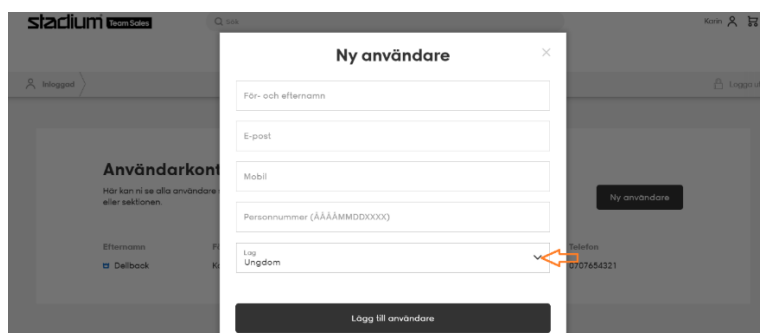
stadium Team Sales

Sök

Karin

Inloggad

Logga ut

Användarkont

Här kan ni se alla användare i eller sektionen.

Efternamn

Dellbock

Ny användare

Telefon

0707654321

Ny användare

×

För- och efternamn

E-post

Mobil

Personnummer (ÅÅÅÅMMDDXXXX)

Lag
Ungdom

Lägg till användare